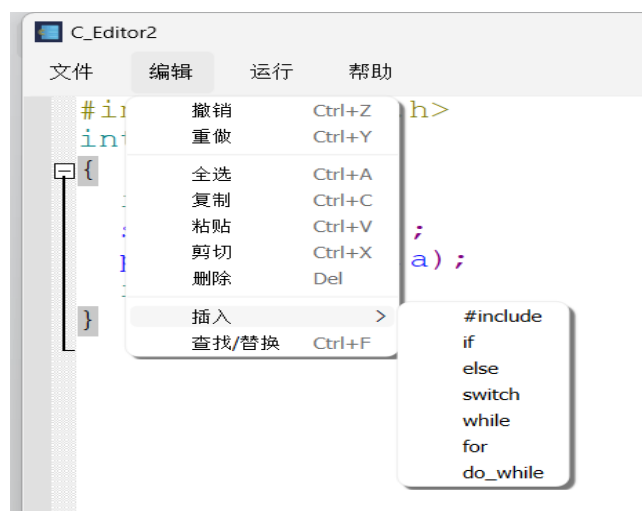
C_Editor2

文件 编辑 运行 帮助

#i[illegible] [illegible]h>
in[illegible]
{
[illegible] ;
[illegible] a);
}

撤销 Ctrl+Z
重做 Ctrl+Y
全选 Ctrl+A
复制 Ctrl+C
粘贴 Ctrl+V
剪切 Ctrl+X
删除 Del
插入 >
查找/替换 Ctrl+F

#include
if
else
switch
while
for
do_while